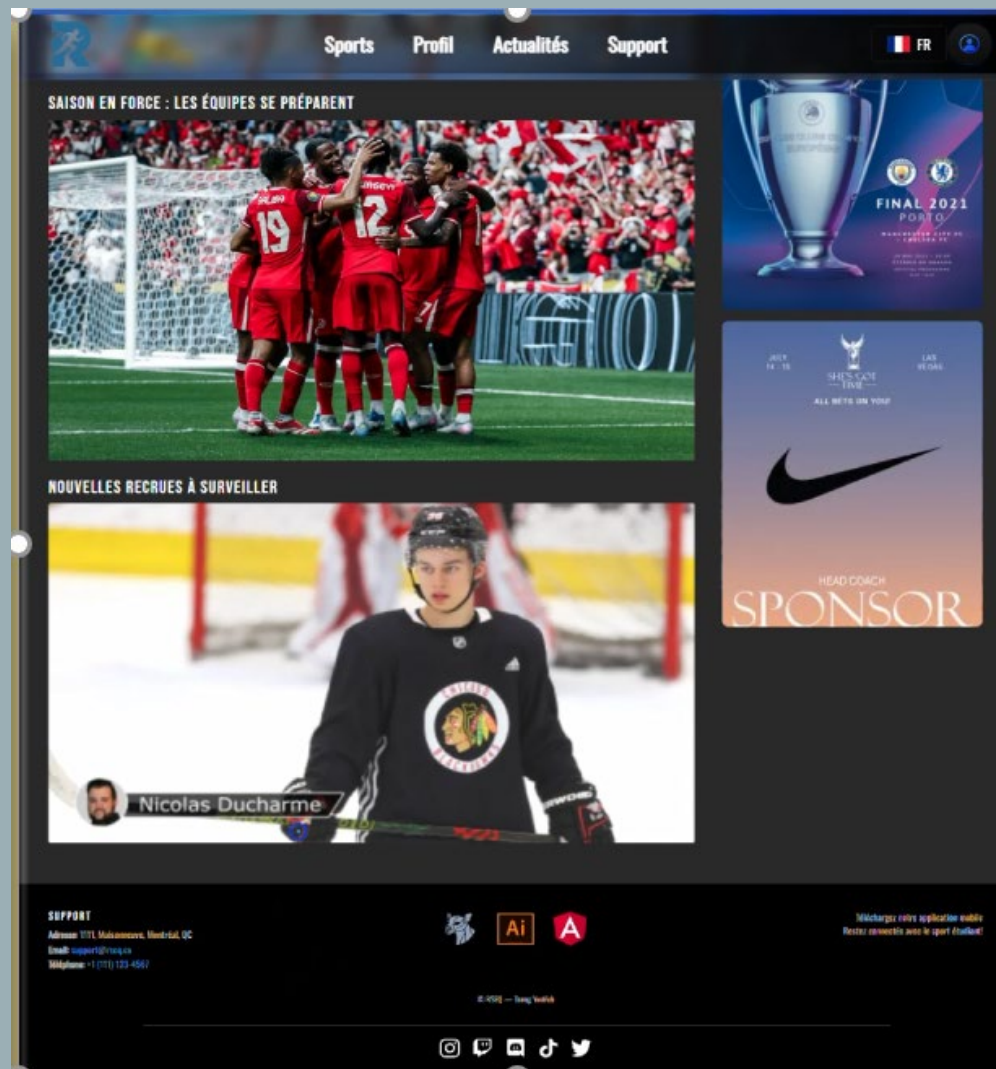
Sports Profil Actualités Support

FR

SAISON EN FORCE : LES ÉQUIPES SE PRÉPARENT

19 12

FINAL 2021
PORTO

JULY 14 - 15
SHE'S GOT TIME
LAS VEGAS
ALL BETS ON YOU!

HEAD COACH
SPONSOR

NOUVELLES RECRUES À SURVEILLER

Nicolas Ducharme

SUPPORT
Adresse: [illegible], Maisonneuve, Montréal, QC
Email: support@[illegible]
Téléphone: +1 (111) 123-4567

Ai

Téléchargez notre application mobile
Restez connectés avec le sport étudiant!

© RSEQ — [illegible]